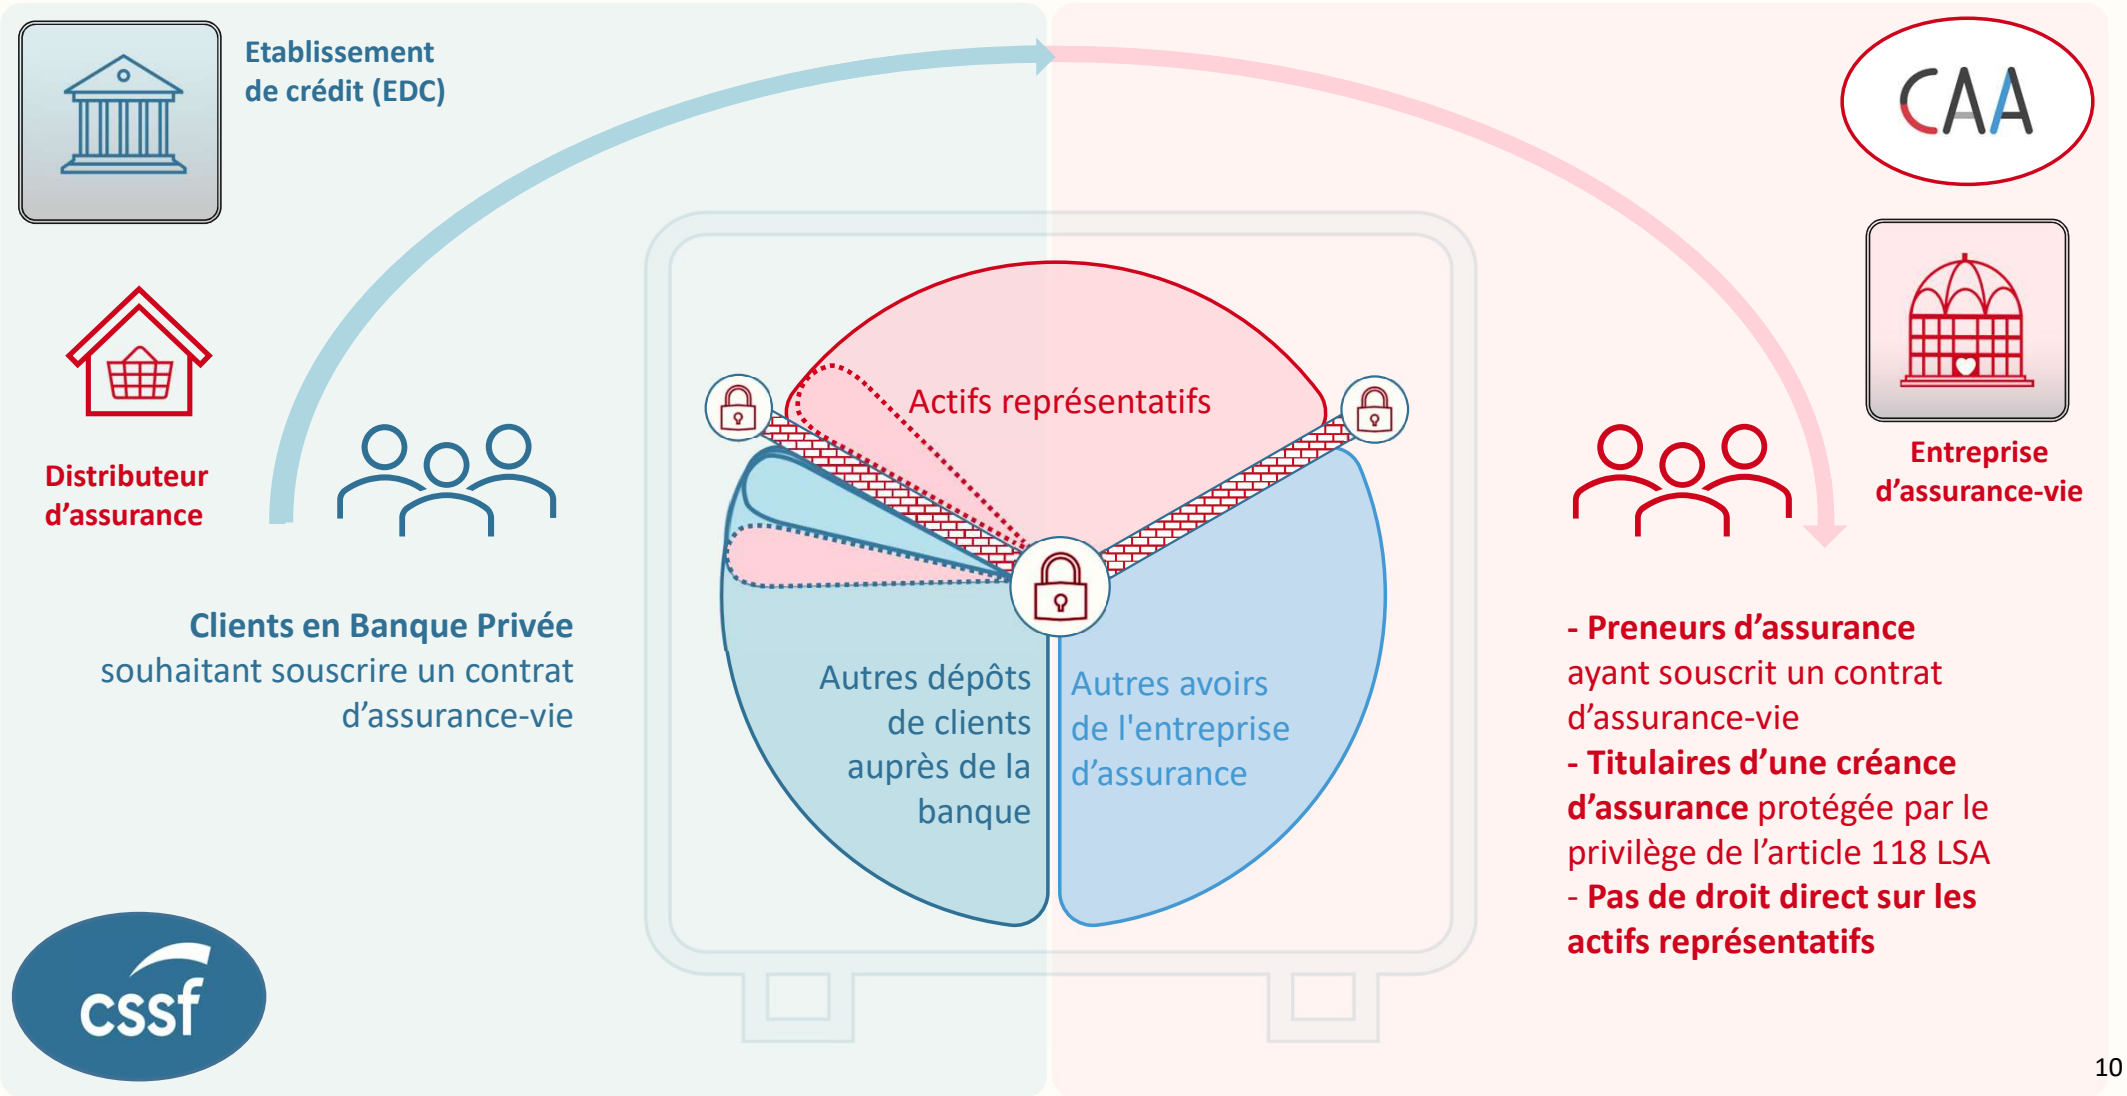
Etablissement de crédit (EDC)

CAA

Distributeur d’assurance

Actifs représentatifs

Entreprise d’assurance-vie

Clients en Banque Privée souhaitant souscrire un contrat d’assurance-vie

Autres dépôts de clients auprès de la banque

Autres avoirs de l'entreprise d’assurance

- Preneurs d’assurance ayant souscrit un contrat d’assurance-vie
- Titulaires d’une créance d’assurance protégée par le privilège de l’article 118 LSA
- Pas de droit direct sur les actifs représentatifs

cssf

10